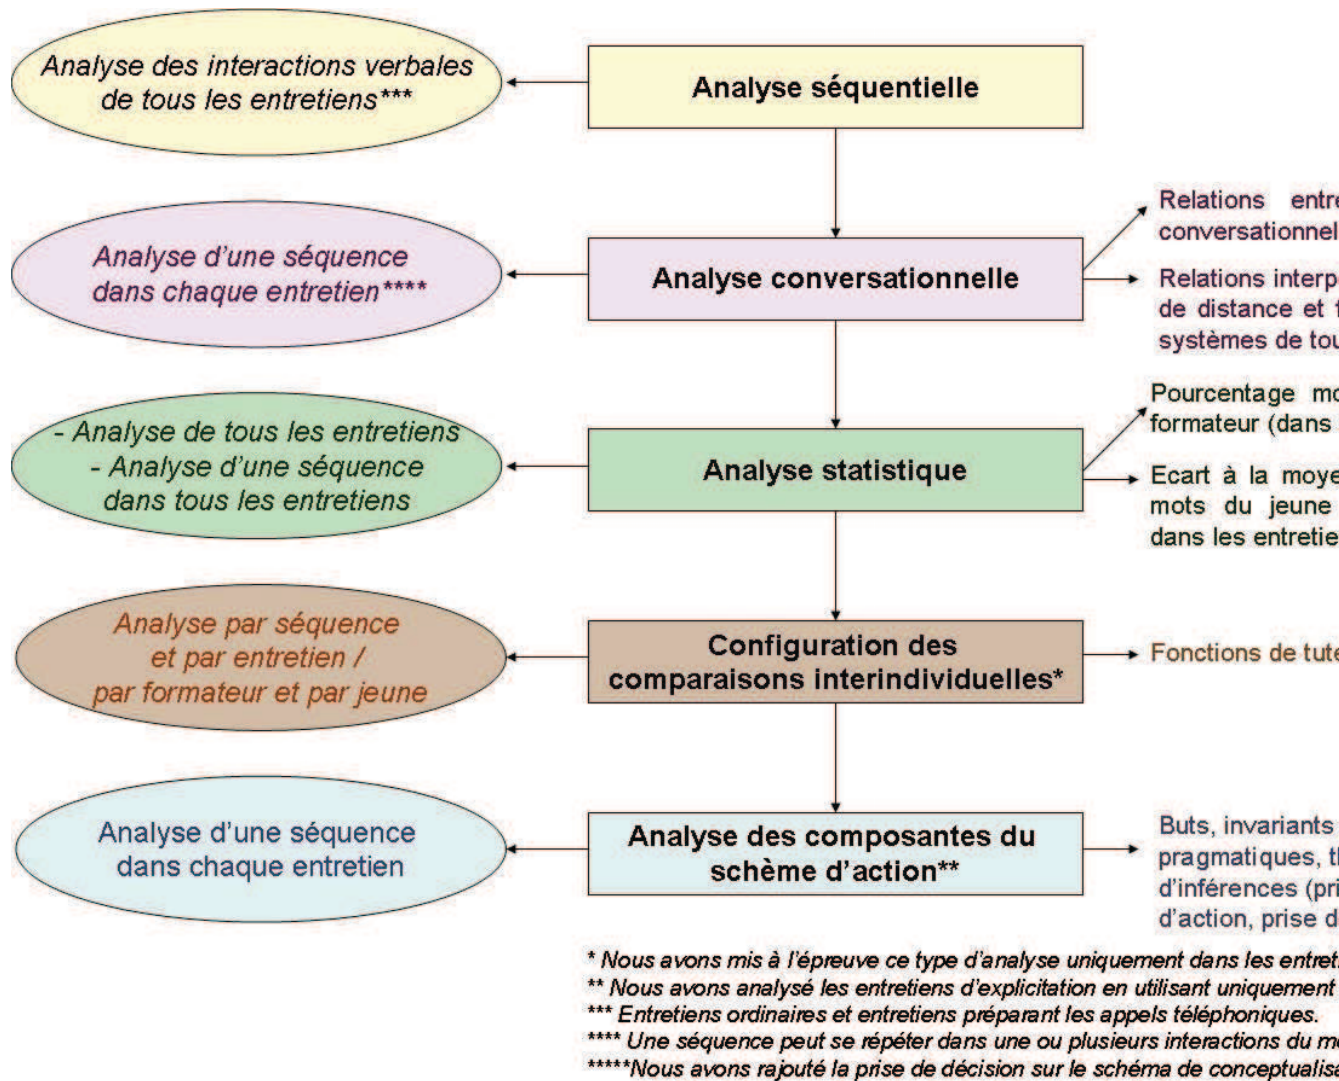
Analyse des interactions verbales de tous les entretiens***

Analyse séquentielle

Relations entre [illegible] conversationnel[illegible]

Analyse d'une séquence dans chaque entretien****

Analyse conversationnelle

Relations interp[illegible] de distance et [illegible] systèmes de tou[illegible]

Pourcentage mo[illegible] formateur (dans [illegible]

- Analyse de tous les entretiens
- Analyse d'une séquence dans tous les entretiens

Analyse statistique

Ecart à la moye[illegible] mots du jeune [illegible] dans les entretie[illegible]

Analyse par séquence et par entretien / par formateur et par jeune

Configuration des comparaisons interindividuelles*

Fonctions de tut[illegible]

Analyse d'une séquence dans chaque entretien

Analyse des composantes du schème d'action**

Buts, invariants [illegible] pragmatiques, t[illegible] d'inférences (pr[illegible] d'action, prise d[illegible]

* Nous avons mis à l'épreuve ce type d'analyse uniquement dans les entret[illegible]
** Nous avons analysé les entretiens d'explicitation en utilisant uniquement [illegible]
*** Entretiens ordinaires et entretiens préparant les appels téléphoniques.
**** Une séquence peut se répéter dans une ou plusieurs interactions du m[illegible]
*****Nous avons rajouté la prise de décision sur le schéma de conceptualis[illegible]